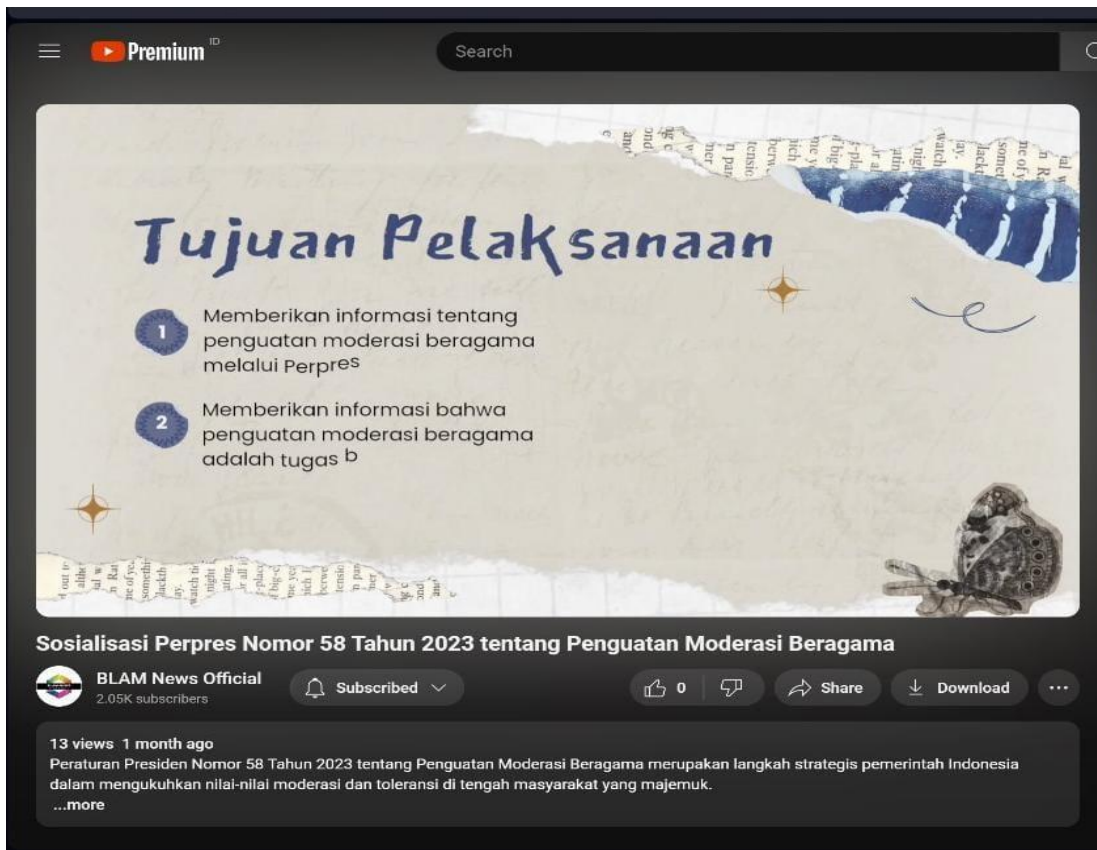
Premium ID

Search

Tujuan Pelaksanaan

1 Memberikan informasi tentang penguatan moderasi beragama melalui Perpres

2 Memberikan informasi bahwa penguatan moderasi beragama adalah tugas b

Sosialisasi Perpres Nomor 58 Tahun 2023 tentang Penguatan Moderasi Beragama

BLAM News Official
2.05K subscribers

Subscribed

0

Share

Download

...

13 views 1 month ago
Peraturan Presiden Nomor 58 Tahun 2023 tentang Penguatan Moderasi Beragama merupakan langkah strategis pemerintah Indonesia dalam mengukuhkan nilai-nilai moderasi dan toleransi di tengah masyarakat yang majemuk.
...more